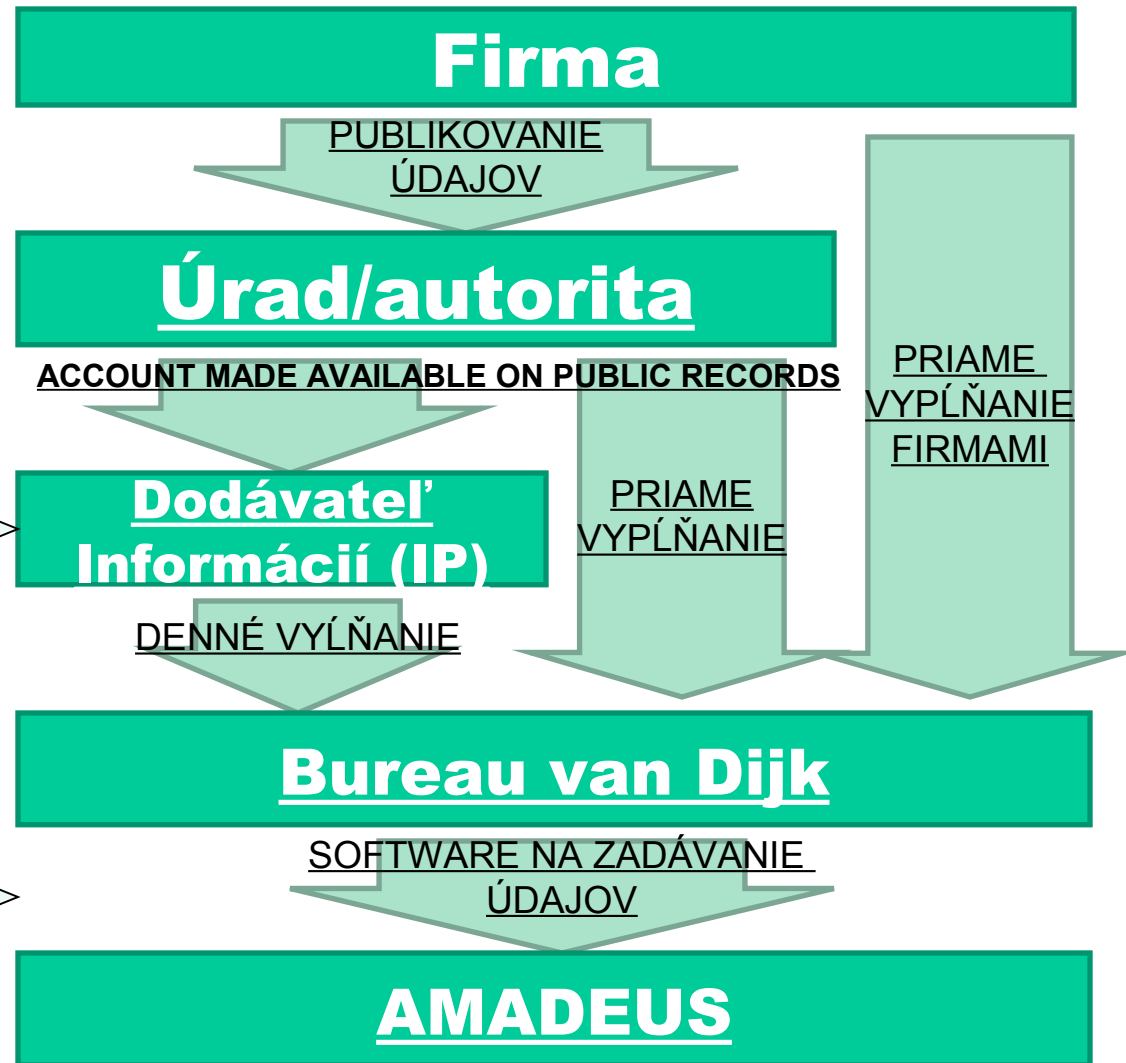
Firma

PUBLIKOVANIE ÚDAJOV

Úrad/autorita

PRIAME VYPĹŇANIE FIRMAMI

ACCOUNT MADE AVAILABLE ON PUBLIC RECORDS

Dodávateľ Informácií (IP)

PRIAME VYPĹŇANIE

DENNÉ VYĹŇANIE

Bureau van Dijk

SOFTWARE NA ZADÁVANIE ÚDAJOV

AMADEUS